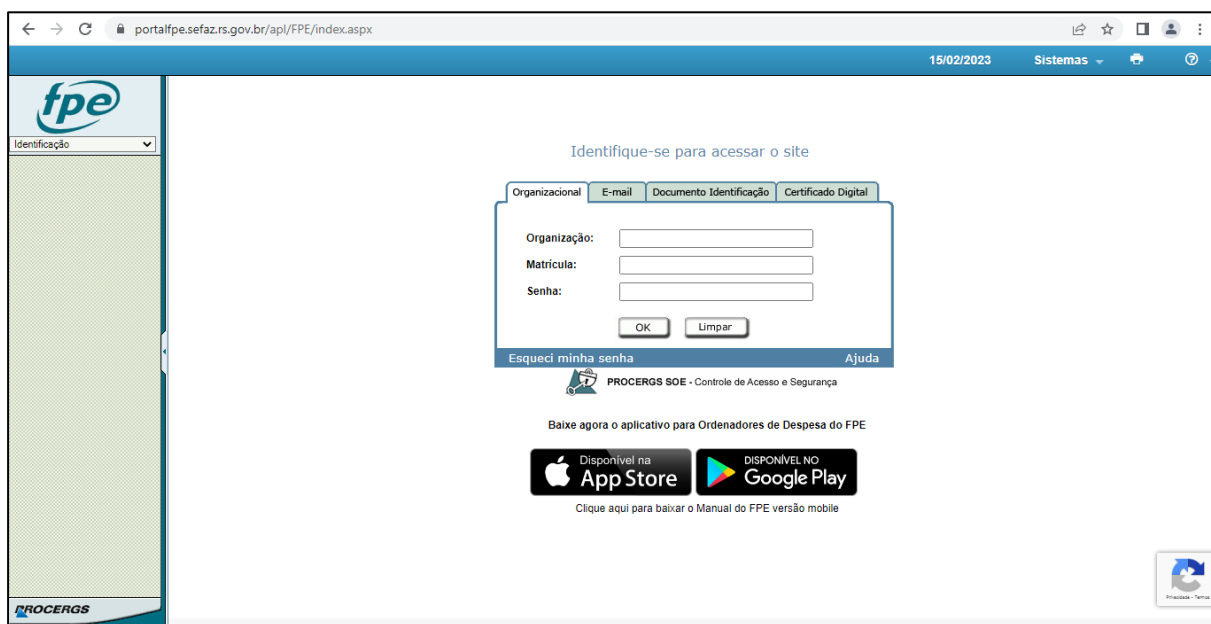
portalfpe.sefaz.rs.gov.br/apl/FPE/index.aspx

15/02/2023 Sistemas

fpe

Identificação

Identifique-se para acessar o site

Organizacional E-mail Documento Identificação Certificado Digital

Organização:
Matrícula:
Senha:

OK Limpar

Esqueci minha senha Ajuda

PROCERGS SOE - Controle de Acesso e Segurança

Baixe agora o aplicativo para Ordenadores de Despesa do FPE

Disponível na App Store

DISPONÍVEL NO Google Play

Clique aqui para baixar o Manual do FPE versão mobile

PROCERGS

Privacidade - Termos